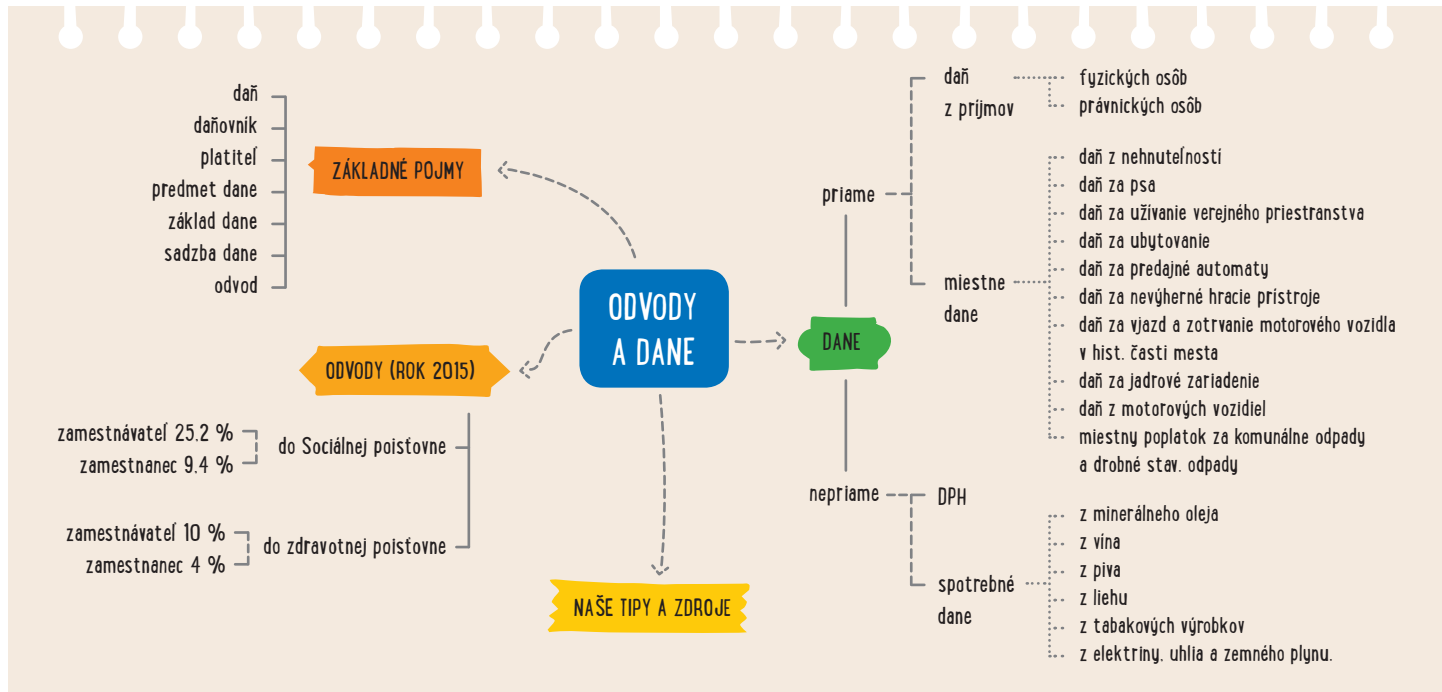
daň
daňovník
platiteľ
predmet dane
základ dane
sadzba dane
odvod

ZÁKLADNÉ POJMY

ODVODY A DANE

ODVODY (ROK 2015)

zamestnávateľ 25.2 %
zamestnanec 9.4 %
do Sociálnej poisťovne

zamestnávateľ 10 %
zamestnanec 4 %
do zdravotnej poisťovne

NAŠE TIPY A ZDROJE

DANE

priame

daň z príjmov
fyzických osôb
právnických osôb

miestne dane
daň z nehnuteľností
daň za psa
daň za užívanie verejného priestranstva
daň za ubytovanie
daň za predajné automaty
daň za nevýherné hracie prístroje
daň za vjazd a zotrvanie motorového vozidla v hist. časti mesta
daň za jadrové zariadenie
daň z motorových vozidiel
miestny poplatok za komunálne odpady a drobné stav. odpady

nepriame
DPH
spotrebné dane
z minerálneho oleja
z vína
z piva
z liehu
z tabakových výrobkov
z elektriny, uhlia a zemného plynu.